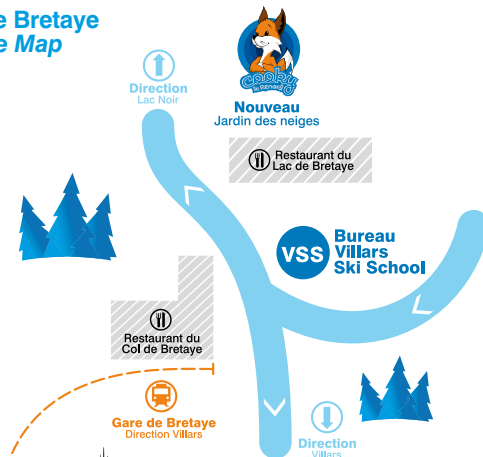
e Bretaye
e Map

Coony le Renard

Direction
Lac Noir

Nouveau
Jardin des neiges

Restaurant du
Lac de Bretaye

VSS

Bureau
Villars
Ski School

Restaurant du
Col de Bretaye

Gare de Bretaye
Direction Villars

Direction
Villars